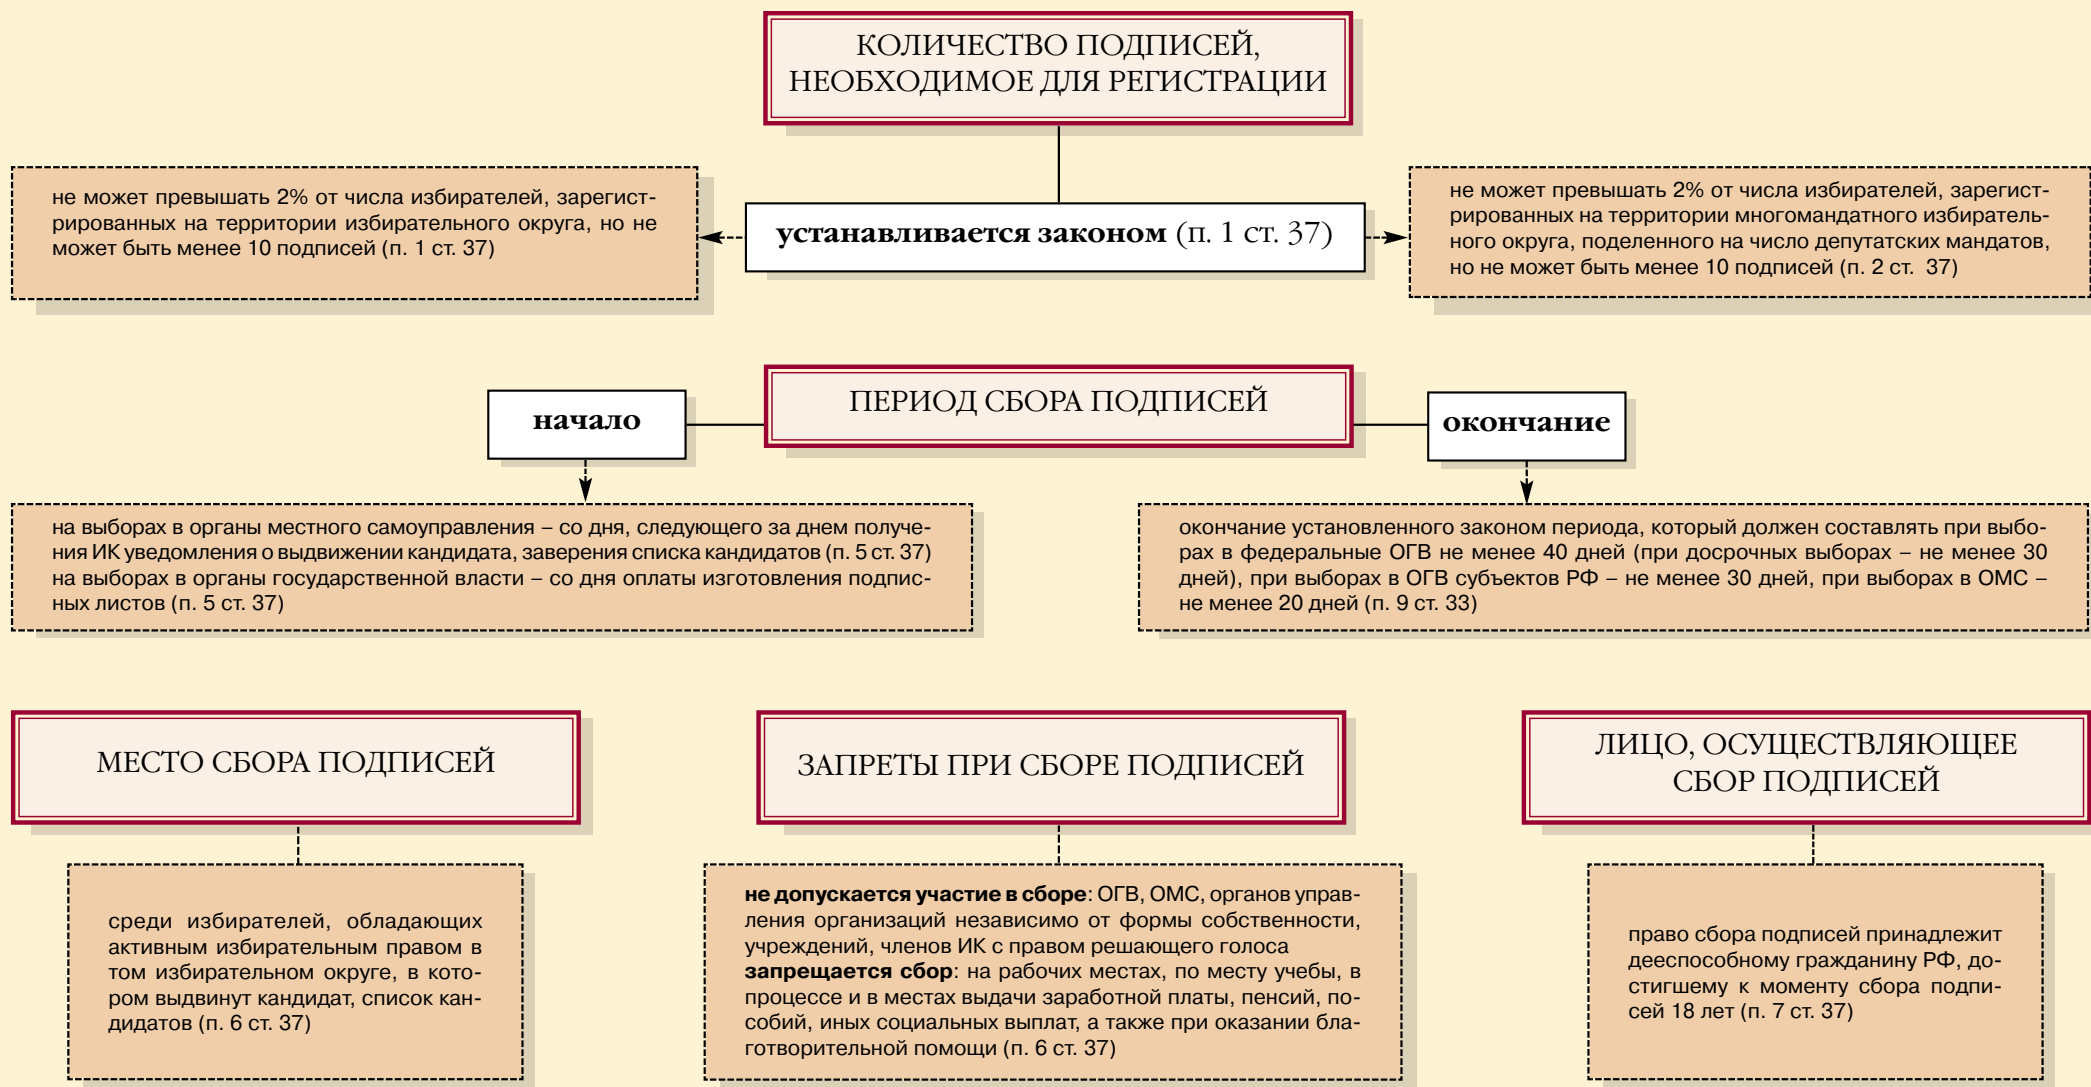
КОЛИЧЕСТВО ПОДПИСЕЙ, НЕОБХОДИМОЕ ДЛЯ РЕГИСТРАЦИИ

не может превышать 2% от числа избирателей, зарегистрированных на территории избирательного округа, но не может быть менее 10 подписей (п. 1 ст. 37)

устанавливается законом (п. 1 ст. 37)

не может превышать 2% от числа избирателей, зарегистрированных на территории многомандатного избирательного округа, поделенного на число депутатских мандатов, но не может быть менее 10 подписей (п. 2 ст. 37)

ПЕРИОД СБОРА ПОДПИСЕЙ

начало

окончание

на выборах в органы местного самоуправления – со дня, следующего за днем получения ИК уведомления о выдвижении кандидата, заверения списка кандидатов (п. 5 ст. 37) на выборах в органы государственной власти – со дня оплаты изготовления подписных листов (п. 5 ст. 37)

окончание установленного законом периода, который должен составлять при выборах в федеральные ОГВ не менее 40 дней (при досрочных выборах – не менее 30 дней), при выборах в ОГВ субъектов РФ – не менее 30 дней, при выборах в ОМС – не менее 20 дней (п. 9 ст. 33)

МЕСТО СБОРА ПОДПИСЕЙ

ЗАПРЕТЫ ПРИ СБОРЕ ПОДПИСЕЙ

ЛИЦО, ОСУЩЕСТВЛЯЮЩЕЕ СБОР ПОДПИСЕЙ

среди избирателей, обладающих активным избирательным правом в том избирательном округе, в котором выдвинут кандидат, список кандидатов (п. 6 ст. 37)

не допускается участие в сборе: ОГВ, ОМС, органов управления организаций независимо от формы собственности, учреждений, членов ИК с правом решающего голоса
запрещается сбор: на рабочих местах, по месту учебы, в процессе и в местах выдачи заработной платы, пенсий, пособий, иных социальных выплат, а также при оказании благотворительной помощи (п. 6 ст. 37)

право сбора подписей принадлежит дееспособному гражданину РФ, достигшему к моменту сбора подписей 18 лет (п. 7 ст. 37)